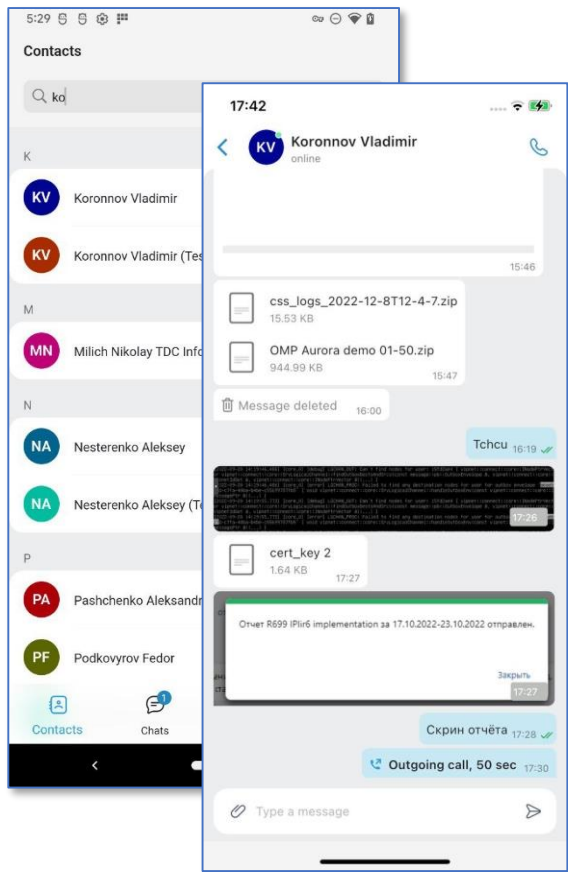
5:29

Contacts

ko

K

KV Koronnov Vladimir

KV Koronnov Vladimir (Tes

M

MN Milich Nikolay TDC Info

N

NA Nesterenko Aleksey

NA Nesterenko Aleksey (Te

P

PA Pashchenko Aleksandr

PF Podkovyrov Fedor

Contacts

1

Chats

17:42

KV Koronnov Vladimir

online

15:46

css_logs_2022-12-8T12-4-7.zip

15.53 KB

OMP Aurora demo 01-50.zip

944.99 KB 15:47

Message deleted 16:00

Tchcu 16:19

17:26

cert_key 2

1.64 KB 17:27

Отчет R699 IPlir6 implementation за 17.10.2022-23.10.2022 отправлен.

Закрыть

17:27

Скрин отчёта 17:28

Outgoing call, 50 sec 17:30

Type a message